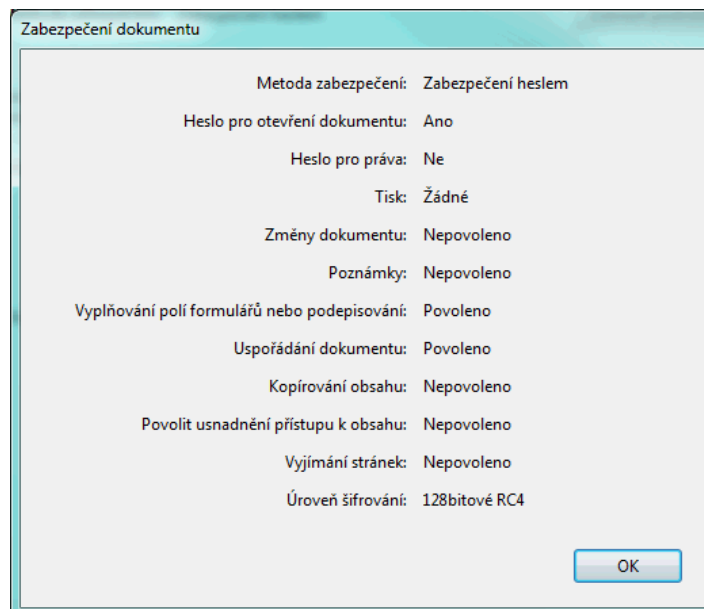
Zabezpečení dokumentu

| | |
|---|---|
| Metoda zabezpečení: | Zabezpečení heslem |
| Heslo pro otevření dokumentu: | Ano |
| Heslo pro práva: | Ne |
| Tisk: | Žádné |
| Změny dokumentu: | Nepovoleno |
| Poznámky: | Nepovoleno |
| Vyplňování polí formulářů nebo podepisování: | Povoleno |
| Uspořádání dokumentu: | Povoleno |
| Kopírování obsahu: | Nepovoleno |
| Povolit usnadnění přístupu k obsahu: | Nepovoleno |
| Vyjímání stránek: | Nepovoleno |
| Úroveň šifrování: | 128bitové RC4 |

OK